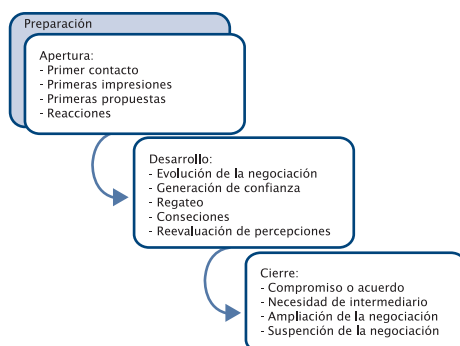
Preparación

Apertura:
- Primer contacto
- Primeras impresiones
- Primeras propuestas
- Reacciones

Desarrollo:
- Evolución de la negociación
- Generación de confianza
- Regateo
- Conseciones
- Reevaluación de percepciones

Cierre:
- Compromiso o acuerdo
- Necesidad de intermediario
- Ampliación de la negociación
- Suspención de la negociación